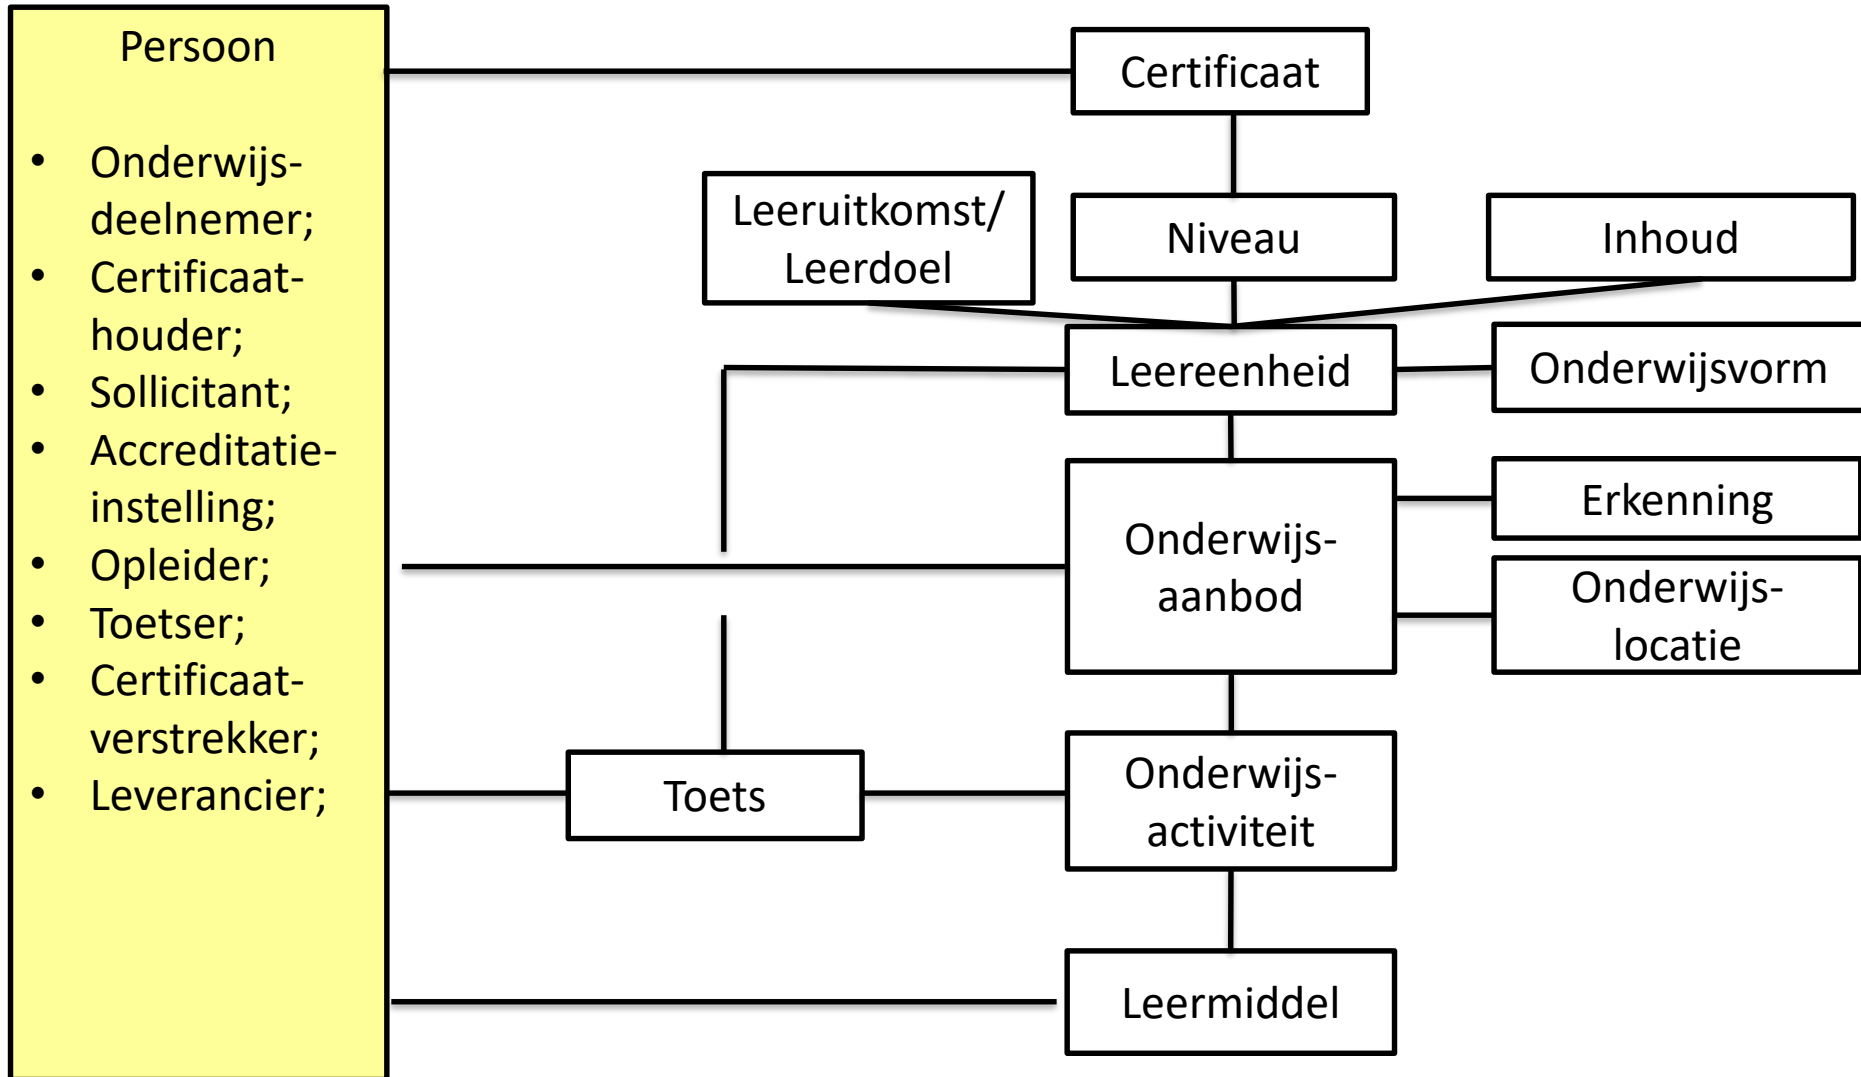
Persoon

- Onderwijs-deelnemer;
- Certificaat-houder;
- Sollicitant;
- Accreditatie-instelling;
- Opleider;
- Toetser;
- Certificaat-verstrekker;
- Leverancier;

Certificaat

Leeruitkomst/ Leerdoel

Niveau

Inhoud

Leereenheid

Onderwijsvorm

Onderwijs-aanbod

Erkenning

Onderwijs-locatie

Toets

Onderwijs-activiteit

Leermiddel